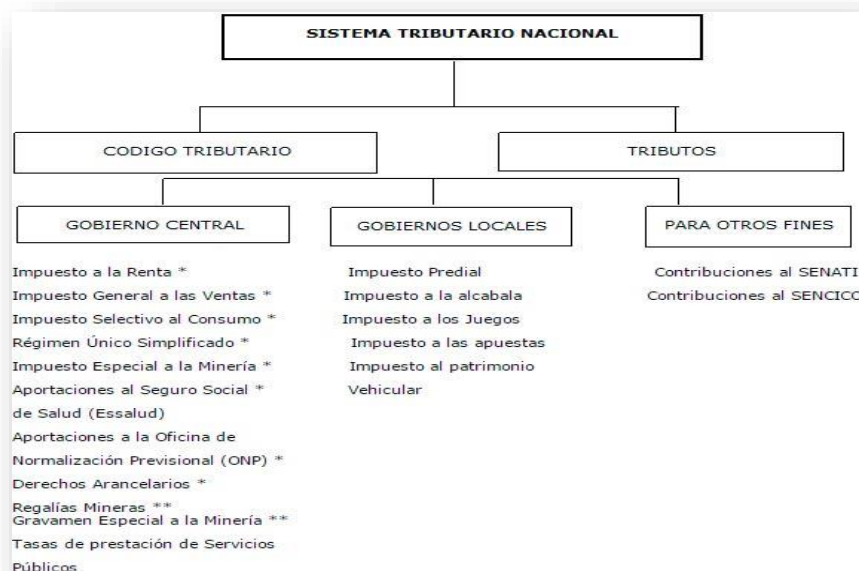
SISTEMA TRIBUTARIO NACIONAL

CODIGO TRIBUTARIO

TRIBUTOS

GOBIERNO CENTRAL

Impuesto a la Renta *
Impuesto General a las Ventas *
Impuesto Selectivo al Consumo *
Régimen Único Simplificado *
Impuesto Especial a la Minería *
Aportaciones al Seguro Social * de Salud (Essalud)
Aportaciones a la Oficina de Normalización Previsional (ONP) *
Derechos Arancelarios *
Regalías Mineras **
Gravamen Especial a la Minería **
Tasas de prestación de Servicios Públicos

GOBIERNOS LOCALES

Impuesto Predial
Impuesto a la alcabala
Impuesto a los Juegos
Impuesto a las apuestas
Impuesto al patrimonio Vehicular

PARA OTROS FINES

Contribuciones al SENATI
Contribuciones al SENCICO